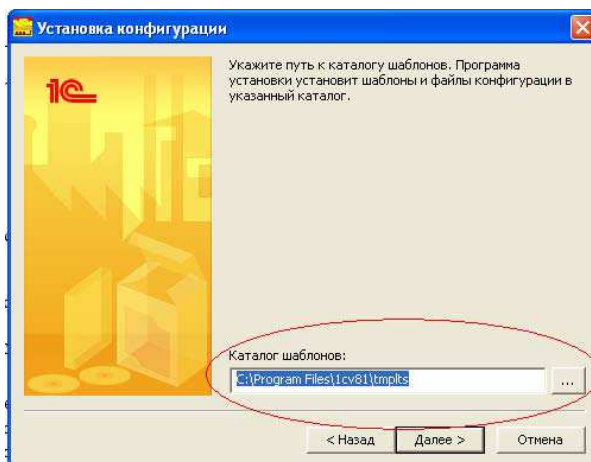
Установка конфигурации

1С

Укажите путь к каталогу шаблонов. Программа установки установит шаблоны и файлы конфигурации в указанный каталог.

Каталог шаблонов:

C:\Program Files\1cv81\tmplts

...

< Назад

Далее >

Отмена